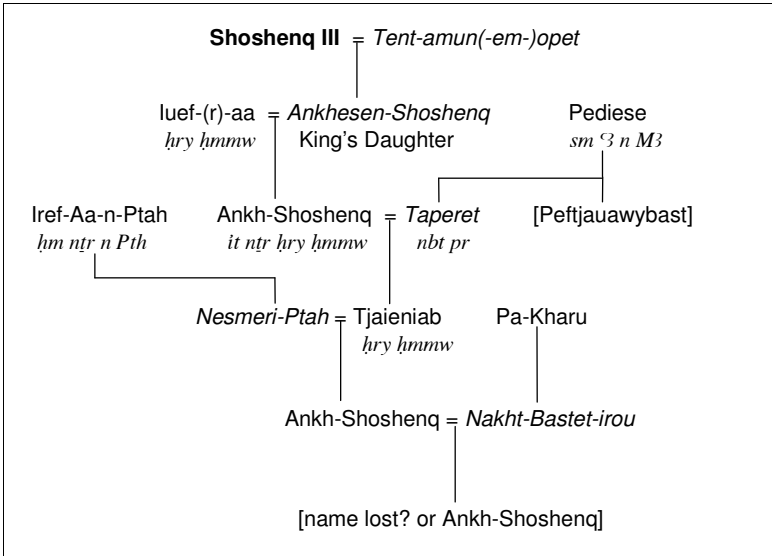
Shoshenq III = Tent-amun(-em-)opet

Iuef-(r)-aa = Ankhesen-Shoshenq
ḥry ḥmmw
King's Daughter

Pediese
sm ꜥꜣ n Mꜣ

Iref-Aa-n-Ptah
ḥm nṯr n Ptḥ

Ankh-Shoshenq = Taperet
ít nṯr ḥry ḥmmw
nbt pr

[Peftjauawybast]

Nesmeri-Ptah = Tjaieniab
ḥry ḥmmw

Pa-Kharu

Ankh-Shoshenq = Nakht-Bastet-irou

[name lost? or Ankh-Shoshenq]